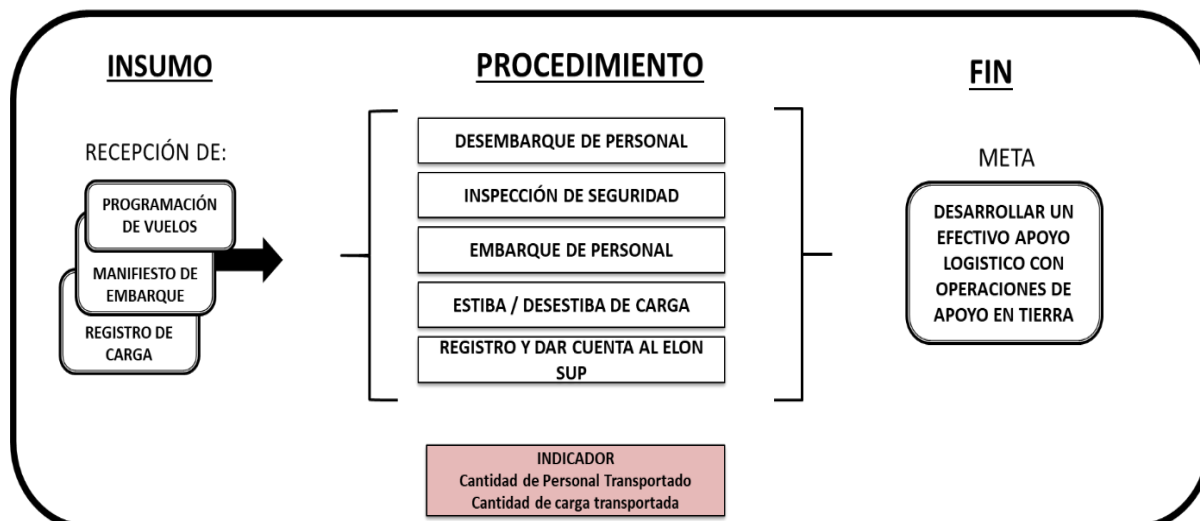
INSUMO

RECEPCIÓN DE:

PROGRAMACIÓN DE VUELOS

MANIFIESTO DE EMBARQUE

REGISTRO DE CARGA

PROCEDIMIENTO

DESEMBARQUE DE PERSONAL

INSPECCIÓN DE SEGURIDAD

EMBARQUE DE PERSONAL

ESTIBA / DESESTIBA DE CARGA

REGISTRO Y DAR CUENTA AL ELON SUP

INDICADOR
Cantidad de Personal Transportado
Cantidad de carga transportada

FIN

META

DESARROLLAR UN EFECTIVO APOYO LOGISTICO CON OPERACIONES DE APOYO EN TIERRA